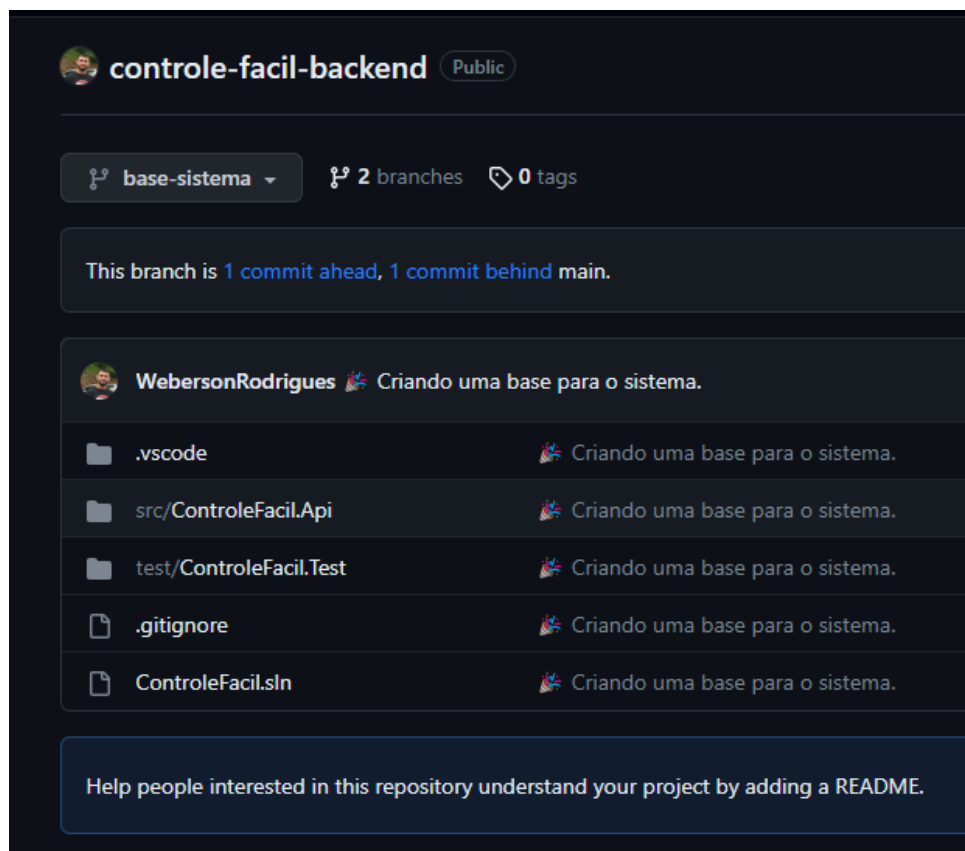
controle-facil-backend Public

base-sistema

2 branches 0 tags

This branch is 1 commit ahead, 1 commit behind main.

WebersonRodrigues 🎉 Criando uma base para o sistema.

| | |
|---|---|
| .vscode | 🎉 Criando uma base para o sistema. |
| src/ControleFacil.Api | 🎉 Criando uma base para o sistema. |
| test/ControleFacil.Test | 🎉 Criando uma base para o sistema. |
| .gitignore | 🎉 Criando uma base para o sistema. |
| ControleFacil.sln | 🎉 Criando uma base para o sistema. |

Help people interested in this repository understand your project by adding a README.